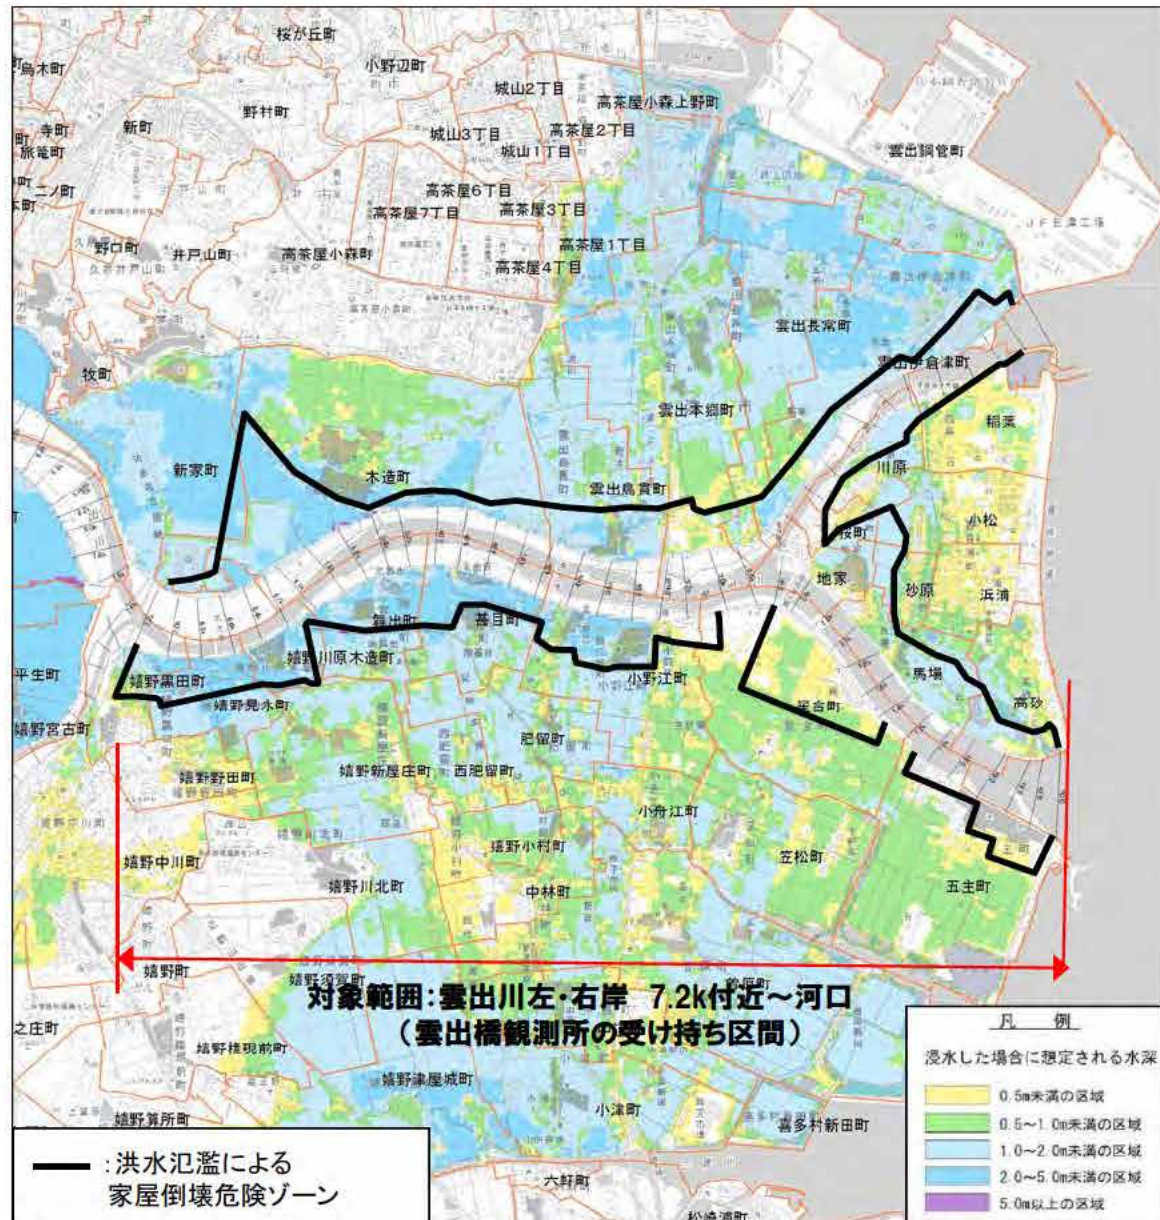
桜が丘町
小野辺町
鳥木町
城山2丁目
高茶屋小森上野町
野村町
寺町
新町
城山3丁目
高茶屋2丁目
旅籠町
城山1丁目
雲出鋼管町
二ノ町
高茶屋6丁目
高茶屋7丁目
高茶屋3丁目
野口町
井戸山町
高茶屋小森町
高茶屋1丁目
高茶屋4丁目
雲出長常町
牧町
雲出伊倉津町
雲出本郷町
稲葉
新家町
木造町
雲出島貫町
川原
小松
桜町
地家
砂原
浜垣
須ヶ瀬町
甚目町
嬉野川原木造町
平生町
嬉野黒田町
小野江町
馬場
嬉野見永町
星合町
高砂
嬉野宮古町
肥留町
嬉野新屋庄町
西肥留町
嬉野田町
小舟江町
嬉野小村町
三町
嬉野中川町
笠松町
嬉野川北町
中林町
五主町
嬉野町
嬉野須賀町
対象範囲:雲出川左・右岸 7.2k付近~河口
(雲出橋観測所の受け持ち区間)
之庄町
嬉野権現前町
嬉野津屋城町
嬉野算所町
小津町
喜多村新田町
六軒町
松追町
:洪水氾濫による
家屋倒壊危険ゾーン

凡 例
浸水した場合に想定される水深
0.5m未満の区域
0.5~1.0m未満の区域
1.0~2.0m未満の区域
2.0~5.0m未満の区域
5.0m以上の区域